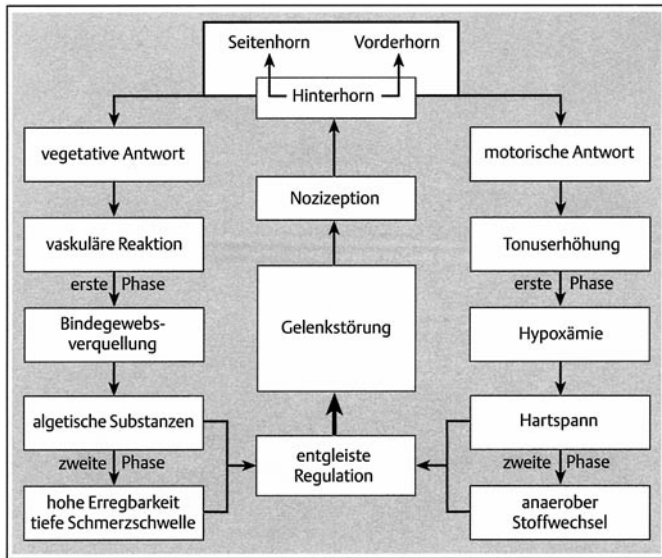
Seitenhorn

Vorderhorn

Hinterhorn

vegetative Antwort

motorische Antwort

Nozizeption

vaskuläre Reaktion

Tonuserhöhung

erste Phase

erste Phase

Bindegewebsverquellung

Gelenkstörung

Hypoxämie

algetische Substanzen

Hartspann

zweite Phase

entgleiste Regulation

zweite Phase

hohe Erregbarkeit tiefe Schmerzschwelle

anaerober Stoffwechsel